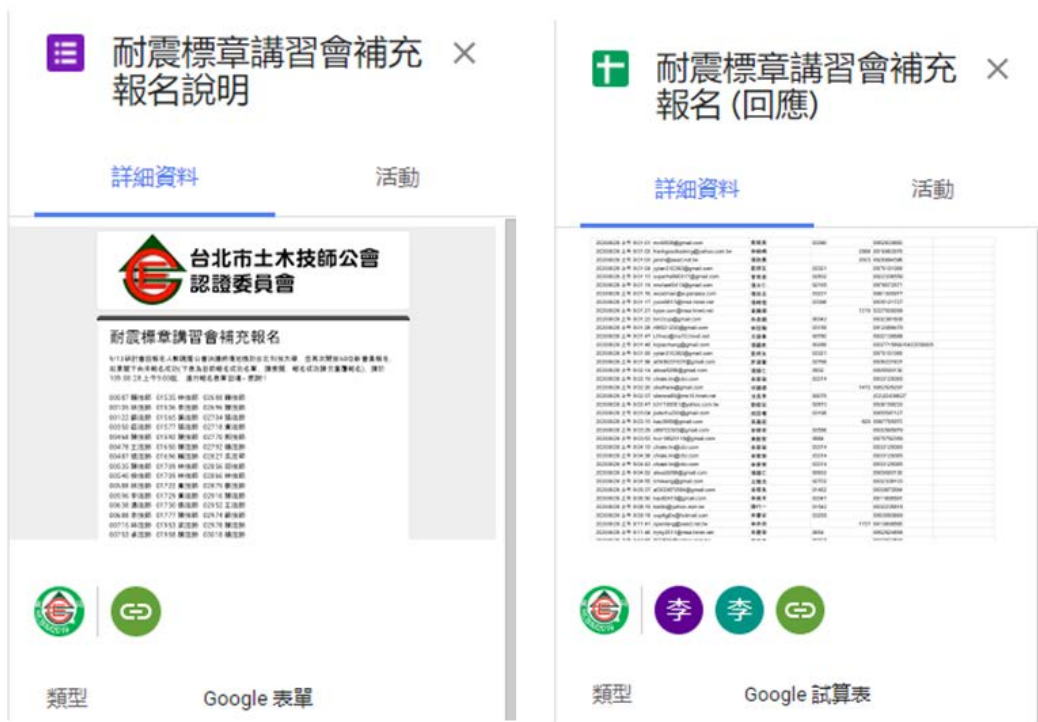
耐震標章講習會補充報名說明

×

詳細資料

活動

台北市土木技師公會
認證委員會

耐震標章講習會補充報名

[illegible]

類型

Google 表單

耐震標章講習會補充報名 (回應)

×

詳細資料

活動

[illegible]

李

李

類型

Google 試算表